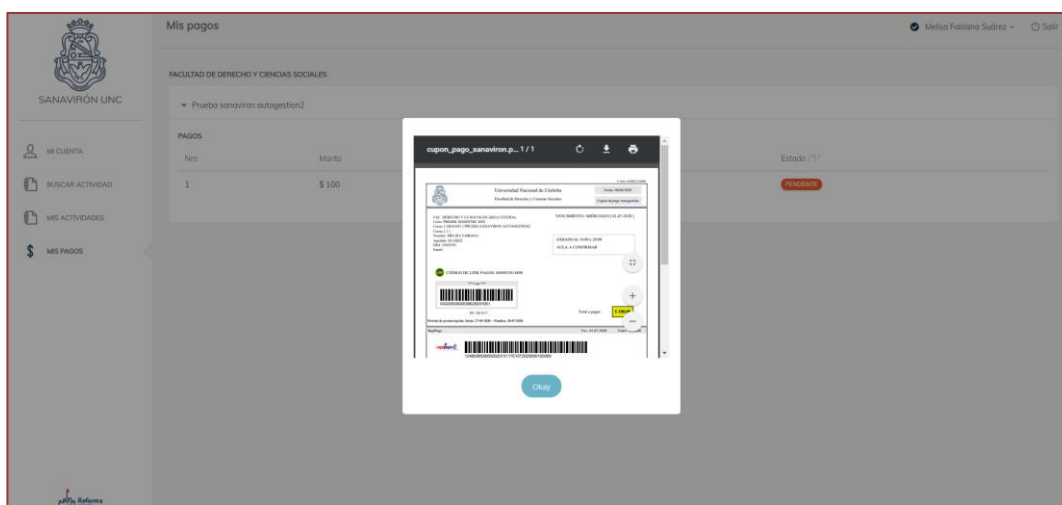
SANAVIRÓN UNC

MI CUENTA

BUSCAR ACTIVIDAD

MIS ACTIVIDADES

$ MIS PAGOS

Mis pagos

Melisa Fabiana Suárez

Salir

FACULTAD DE DERECHO Y CIENCIAS SOCIALES

Prueba sanaviron autogestion2

PAGOS

| Nro | Monto | Estado |
|---|---|---|
| 1 | $ 100 | PENDIENTE |

cupon_pago_sanaviron.p... 1 / 1

Universidad Nacional de Córdoba

Facultad de Derecho y Ciencias Sociales

VENCIMIENTO: MIERCOLES [01.07.2020]

SABADO de 10:00 a 20:00

AULA A CONFIRMAR

CODIGO DE LINK PAGOS: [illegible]

Total a pagar: $ 100,00

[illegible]

Okay

Reforma